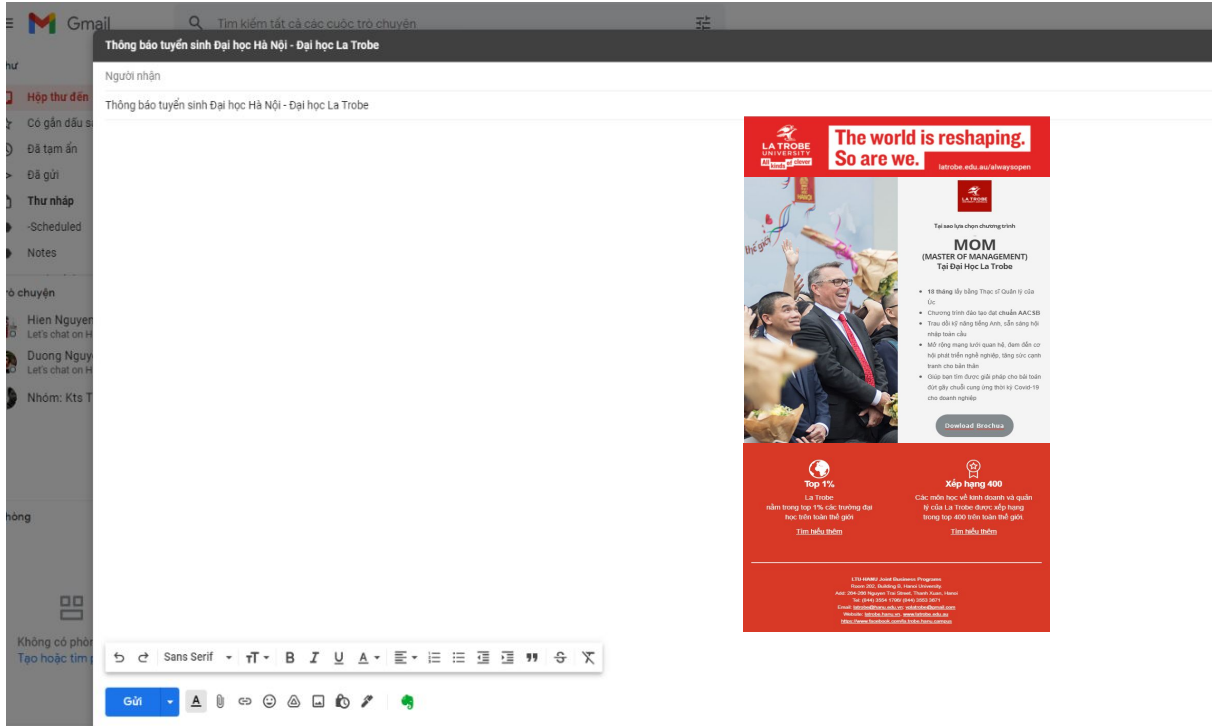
Gmail
Tìm kiếm tất cả các cuộc trò chuyện

thư
Hộp thư đến
Có gắn dấu s
Đã tạm ẩn
Đã gửi
Thư nháp
-Scheduled
Notes

rò chuyện
Hien Nguyen
Let's chat on H
Duong Nguy
Let's chat on H
Nhóm: Kts T

hòng

Không có phò
Tạo hoặc tìm

Thông báo tuyển sinh Đại học Hà Nội - Đại học La Trobe

Người nhận

Thông báo tuyển sinh Đại học Hà Nội - Đại học La Trobe

LA TROBE UNIVERSITY
All kinds of clever
The world is reshaping. So are we.
latrobe.edu.au/alwaysopen

LA TROBE

Tại sao lựa chọn chương trình
MOM
(MASTER OF MANAGEMENT)
Tại Đại Học La Trobe

- 18 tháng lấy bằng Thạc sĩ Quản lý của Úc
- Chương trình đào tạo đạt chuẩn AACSB
- Trau dồi kỹ năng tiếng Anh, sẵn sàng hội nhập toàn cầu
- Mở rộng mạng lưới quan hệ, đem đến cơ hội phát triển nghề nghiệp, tăng sức cạnh tranh cho bản thân
- Giúp bạn tìm được giải pháp cho bài toán đứt gãy chuỗi cung ứng thời kỳ Covid-19 cho doanh nghiệp

Dowload Brochua

Top 1%
La Trobe nằm trong top 1% các trường đại học trên toàn thế giới
Tìm hiểu thêm

Xếp hạng 400
Các môn học về kinh doanh và quản lý của La Trobe được xếp hạng trong top 400 trên toàn thế giới.
Tìm hiểu thêm

LTU-HANU Joint Business Programs
Room 202, Building B, Hanoi University
Add: 264-298 Nguyen Trai Street, Thanh Xuan, Hanoi
Tel: (844) 3554 1780/ (844) 3553 3871
Email: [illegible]
Website: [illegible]
https://www.facebook.com/la.trobe.hanu.campus

Sans Serif
Gửi